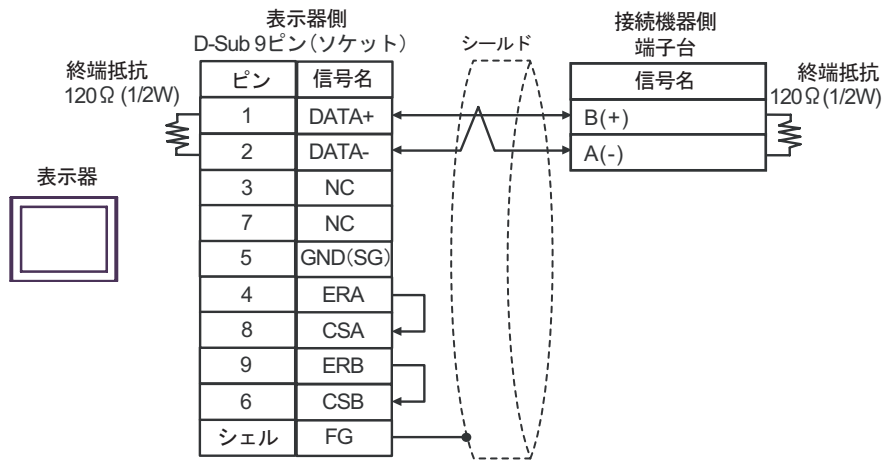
表示器側
D-Sub 9ピン（ソケット）

シールド

接続機器側
端子台

終端抵抗
120Ω (1/2W)

| ピン | 信号名 |
|---|---|
| 1 | DATA+ |
| 2 | DATA- |
| 3 | NC |
| 7 | NC |
| 5 | GND(SG) |
| 4 | ERA |
| 8 | CSA |
| 9 | ERB |
| 6 | CSB |
| シェル | FG |

| 信号名 |
|---|
| B(+) |
| A(-) |

終端抵抗
120Ω (1/2W)

表示器